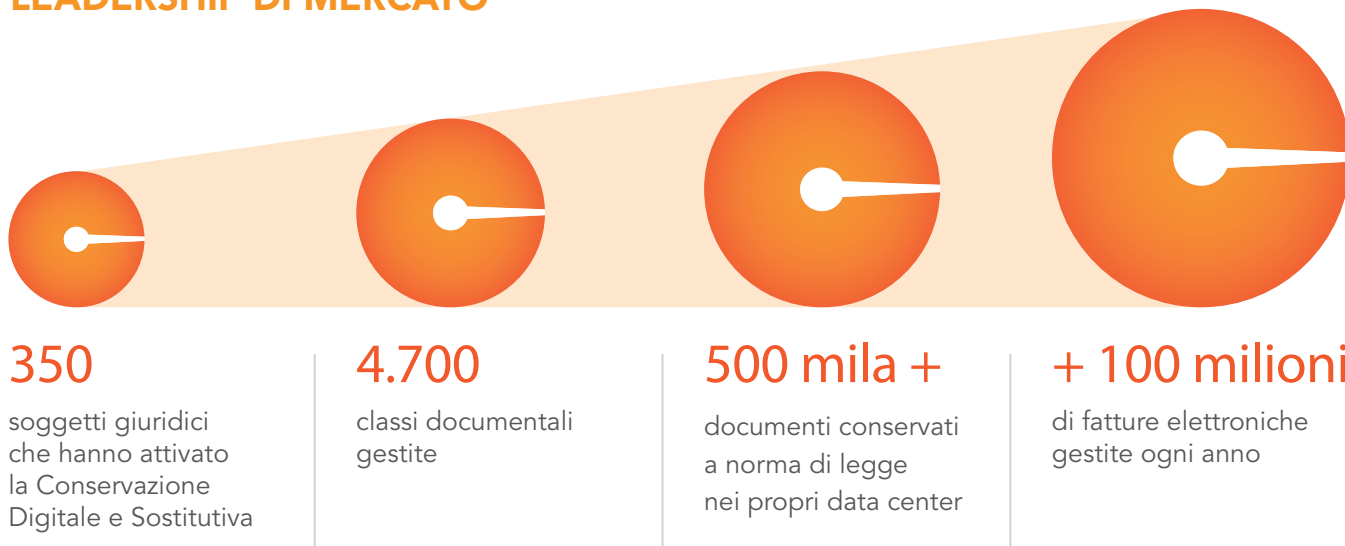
LEADERSHIP DI MERCATO

350
soggetti giuridici che hanno attivato la Conservazione Digitale e Sostitutiva

4.700
classi documentali gestite

500 mila +
documenti conservati a norma di legge nei propri data center

+ 100 milioni
di fatture elettroniche gestite ogni anno